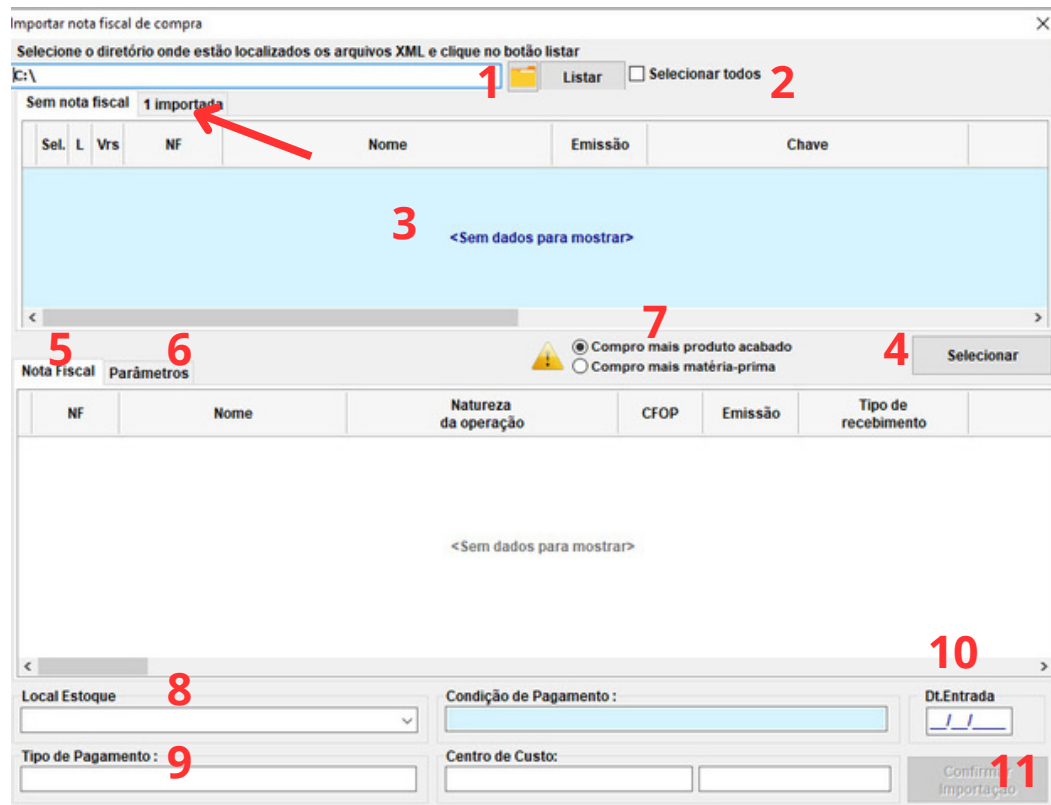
Importar nota fiscal de compra

Selecione o diretório onde estão localizados os arquivos XML e clique no botão listar

C:\

1

Listar

Selecionar todos

2

Sem nota fiscal

1 importada

| Sel. | L | Vrs | NF | Nome | Emissão | Chave |
|---|---|---|---|---|---|---|

3

<Sem dados para mostrar>

7

Compro mais produto acabado

Compro mais matéria-prima

4

Selecionar

5

6

Nota Fiscal

Parâmetros

| NF | Nome | Natureza da operação | CFOP | Emissão | Tipo de recebimento |
|---|---|---|---|---|---|

<Sem dados para mostrar>

10

Local Estoque

8

Condição de Pagamento :

Dt.Entrada

__/__/____

Tipo de Pagamento :

9

Centro de Custo:

Confirmar Importação

11